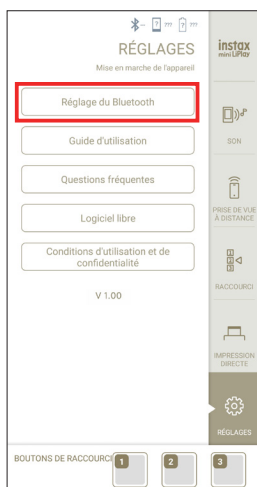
RÉGLAGES

Mise en marche de l'appareil

Réglage du Bluetooth

Guide d'utilisation

Questions fréquentes

Logiciel libre

Conditions d'utilisation et de confidentialité

V 1.00

instax mini LiPlay

SON

PRISE DE VUE À DISTANCE

RACCOURCI

IMPRESSION DIRECTE

RÉGLAGES

BOUTONS DE RACCOURCI

1

2

3